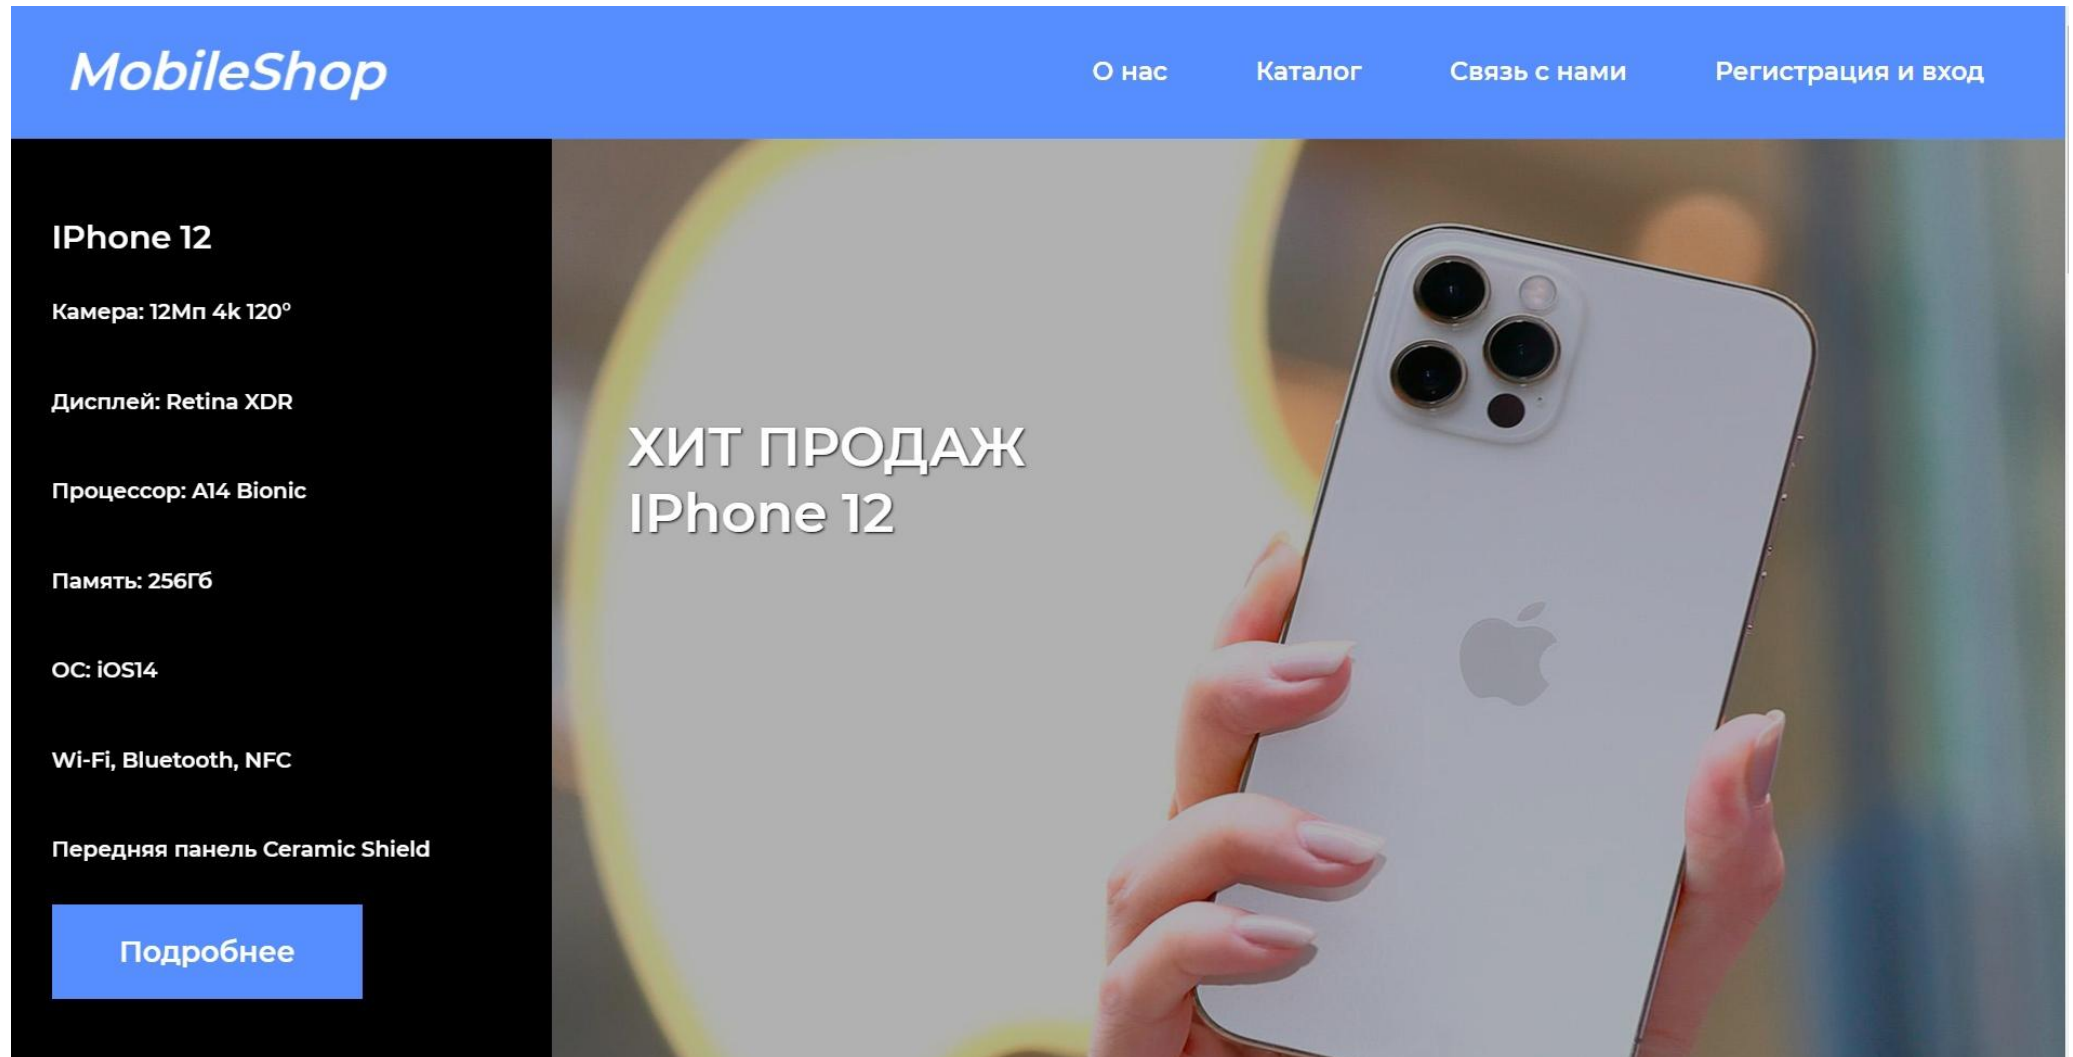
MobileShop

О нас Каталог Связь с нами Регистрация и вход

IPhone 12

Камера: 12Мп 4k 120°

Дисплей: Retina XDR

Процессор: A14 Bionic

Память: 256Гб

ОС: iOS14

Wi-Fi, Bluetooth, NFC

Передняя панель Ceramic Shield

Подробнее

ХИТ ПРОДАЖ
IPhone 12